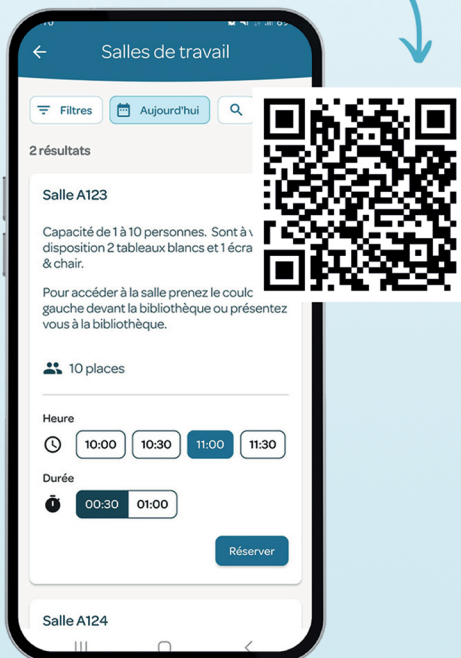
Salles de travail

Filtres

Aujourd'hui

2 résultats

Salle A123

Capacité de 1 à 10 personnes. Sont à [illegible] disposition 2 tableaux blancs et 1 écra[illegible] & chair.

Pour accéder à la salle prenez le coulo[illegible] gauche devant la bibliothèque ou présentez vous à la bibliothèque.

10 places

Heure

10:00

10:30

11:00

11:30

Durée

00:30

01:00

Réserver

Salle A124